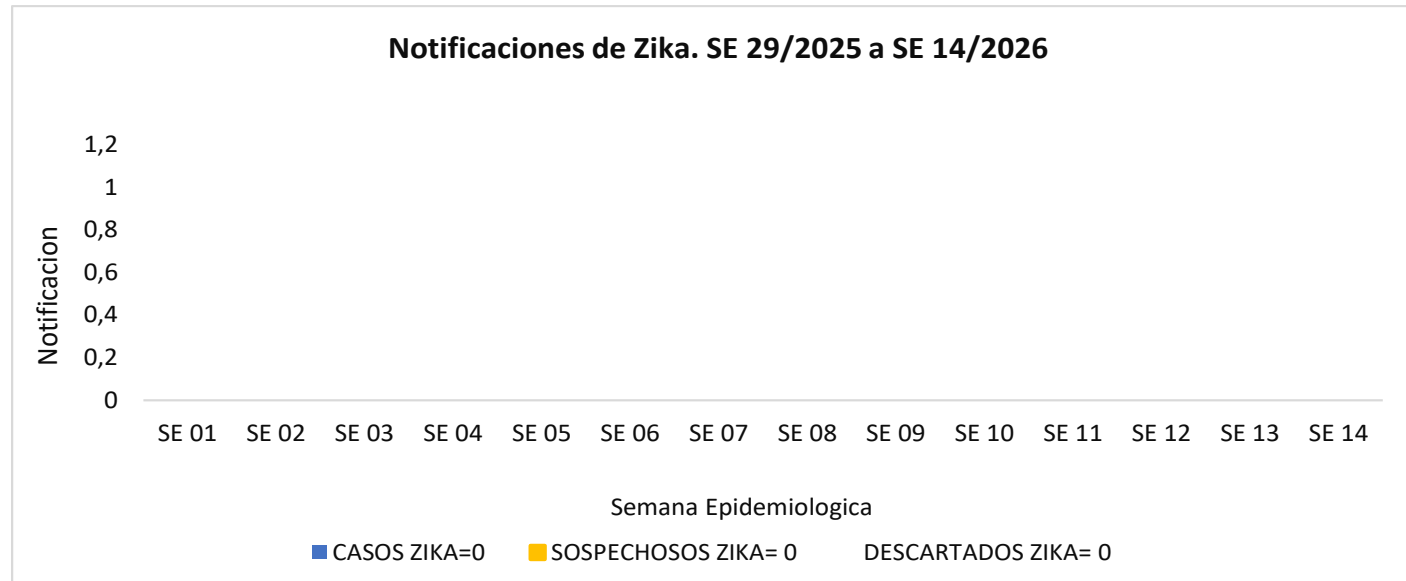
Notificaciones de Zika. SE 29/2025 a SE 14/2026

Notificacion

1,2
1
0,8
0,6
0,4
0,2
0

SE 01 SE 02 SE 03 SE 04 SE 05 SE 06 SE 07 SE 08 SE 09 SE 10 SE 11 SE 12 SE 13 SE 14

Semana Epidemiologica

CASOS ZIKA=0 SOSPECHOSOS ZIKA= 0 DESCARTADOS ZIKA= 0